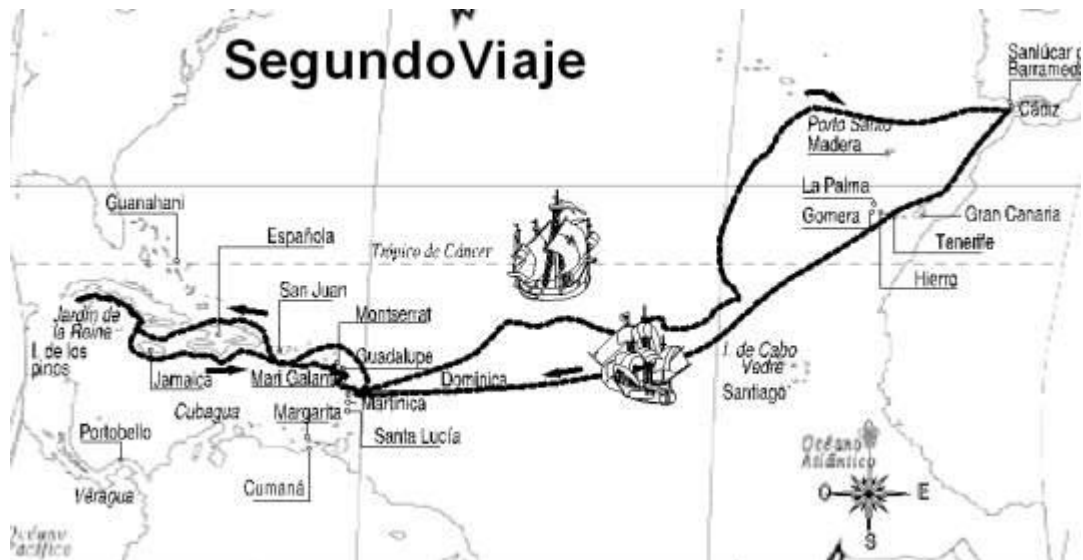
SegundoViaje

Sanlúcar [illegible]
Barramed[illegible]
Cádiz
Porto Santo
Madera
La Palma
Gomera
Gran Canaria
Tenerife
Hierro
Guanahani
Española
Trópico de Cáncer
San Juan
Jardín de la Reina
I. de los pinos
Montserrat
Guadalupe
Jamaica
Mari Galante
Dominica
Martinica
I. de Cabo Verde
Santiago
Cubagua
Margarita
Santa Lucía
Portobello
Veragua
Cumaná
Océano Atlántico
O
E
S
Océano Pacífico